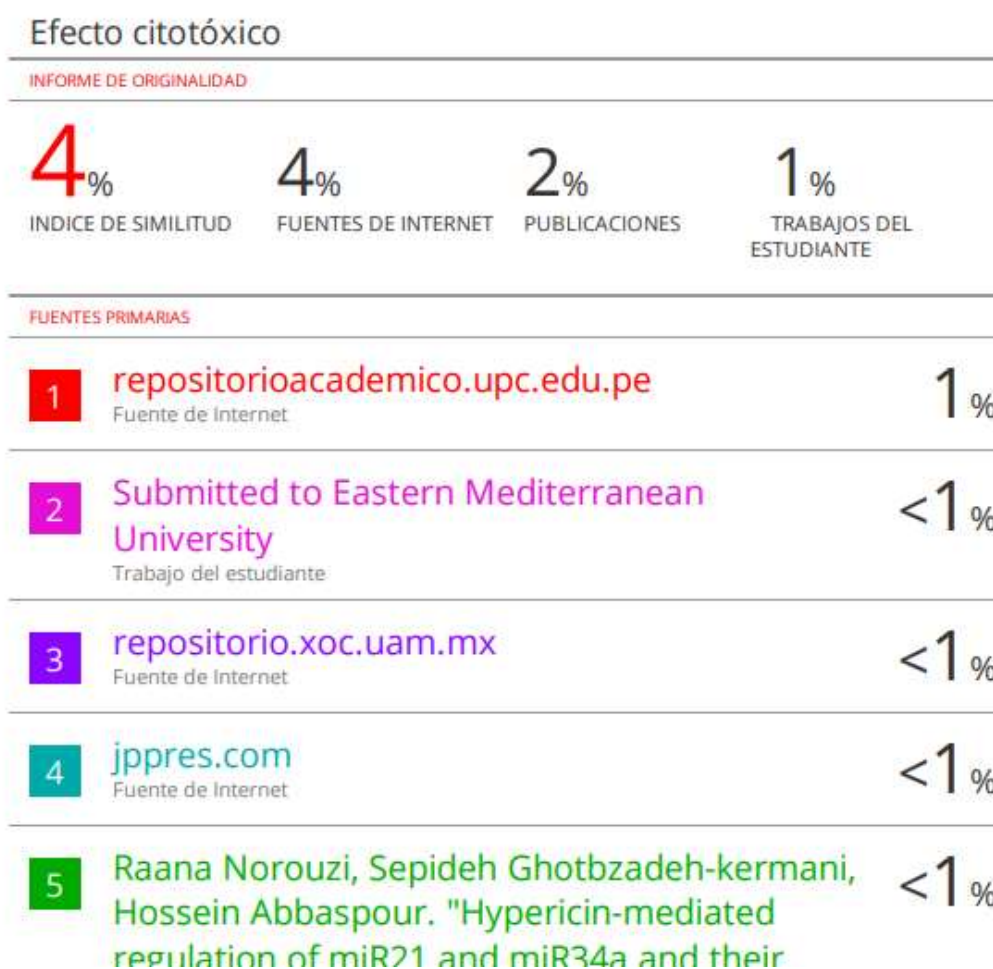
Efecto citotóxico

INFORME DE ORIGINALIDAD

4%
INDICE DE SIMILITUD

4%
FUENTES DE INTERNET

2%
PUBLICACIONES

1%
TRABAJOS DEL ESTUDIANTE

FUENTES PRIMARIAS

1 repositorioacademico.upc.edu.pe
Fuente de Internet
1%

2 Submitted to Eastern Mediterranean University
Trabajo del estudiante
<1%

3 repositorio.xoc.uam.mx
Fuente de Internet
<1%

4 jppres.com
Fuente de Internet
<1%

5 Raana Norouzi, Sepideh Ghotbzadeh-kermani, Hossein Abbaspour. "Hypericin-mediated regulation of miR21 and miR34a and their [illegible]
<1%